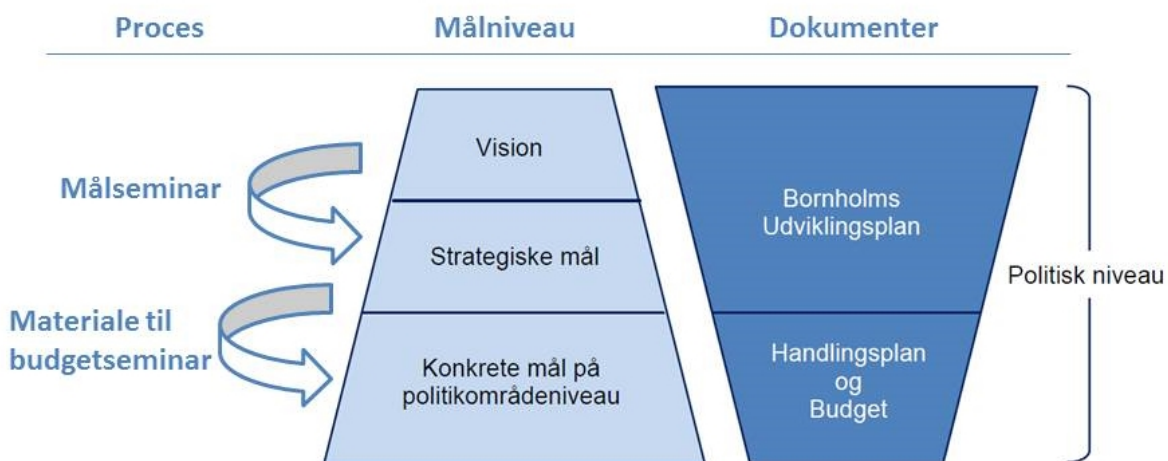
Proces

Målniveau

Dokumenter

Målseminar

Materiale til budgetseminar

Vision

Strategiske mål

Konkrete mål på politikområdeniveau

Bornholms Udviklingsplan

Handlingsplan og Budget

Politisk niveau